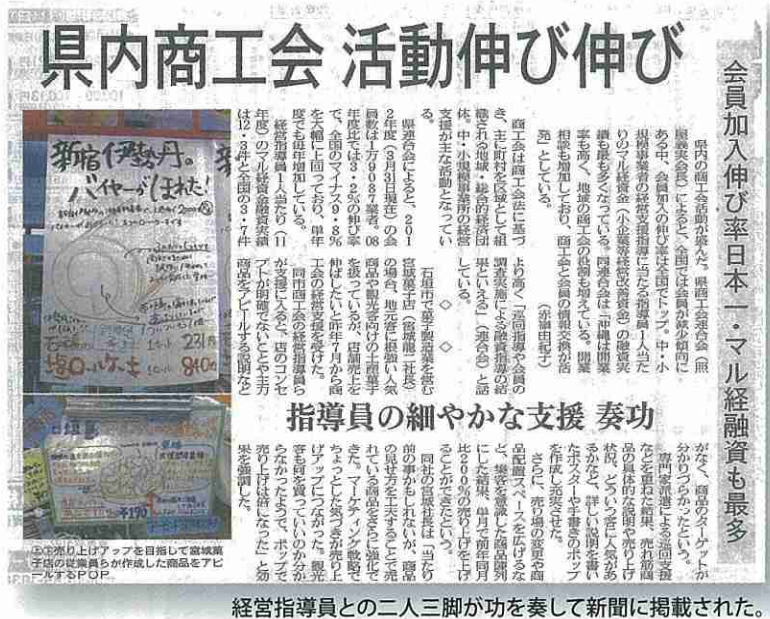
県内商工会 活動伸び伸び

会員加入伸び率日本一・マル経融資も最多

県内の商工会活動が盛んだ。県商工会連合会（照屋義実会長）によると、全国で会員が減少傾向にある中、会員加入の伸び率は全国でトップ。中・小規模事業者の経営支援指導に当たる指導員1人当たりのマル経資金（小企業等経営改善資金）の融資実績も最も多くなっている。同連合会は「沖縄は開業率も高く、地域の商工会の役割も増えている。開業相談も増加しており、商工会と会員の情報交換が活発」としている。（赤嶺由紀子）

商工会は商工会法に基づき、主に町村で組織される地域・総合経済団体。中・小規模事業者の経営支援が主な活動となっている。

県連合会によると、2012年度（3月31日現在）の会員数は1万987件。08年度比では3・2％の伸び率で、全国のマイナス9・8％を大幅に上回っており、単年度でも毎年増加している。

経営指導員1人当たり（11年度）のマル経資金融資実績は12・3件と全国の3・7件より高く、「高い指導率や会員の調査実施による政策提言が評価された結果といえる」（連合会）と話している。

◇　◇

指導員の細やかな支援 奏功

石垣市で菓子製造業を営む宮城菓子店（宮城順一社長）の場合、地元で根強い人気商品や観光客向けの土産菓子を中心に、店舗売上を伸ばしたいと昨年7月から商工会の経営支援を受けた。

同市商工会の経営指導員が支援に入ると、店のコンセプトが明確でないことや主力商品をアピールする説明などがなく、商品のターゲットが分かりづらかったという。

専門家派遣による集中支援を受けるなどで商品の特長を生かした商品説明の具体的な説明や売上状況、どういう客に人気があるかなど、詳しい説明を書いたポスターや手書きのポップを作成した。

さらに、売り場の変更や商品配置スペースを広げるなど、集客を意識した商品陳列にした結果、単月で前年同月比で900％の売り上げを上げることができたという。

同社の宮城社長は「当たり前の事をもしていなかった。商品に自信はあったが、人気商品をアピールすることで売れている商品をさらに強化できた。マーケティング戦略でちょっとした気づきが売り上げアップにつながった。観光客も何を買っていいのか分からなかったので、ポップで売り上げは倍になった」と効果を強調した。

新宿伊勢丹。バイヤーが惚れた！

231円

塩ロールケーキ 840円

¥190

①②売り上げアップを目指して宮城菓子店の従業員らが作成した商品をアピールするPOP

経営指導員との二人三脚が功を奏して新聞に掲載された。